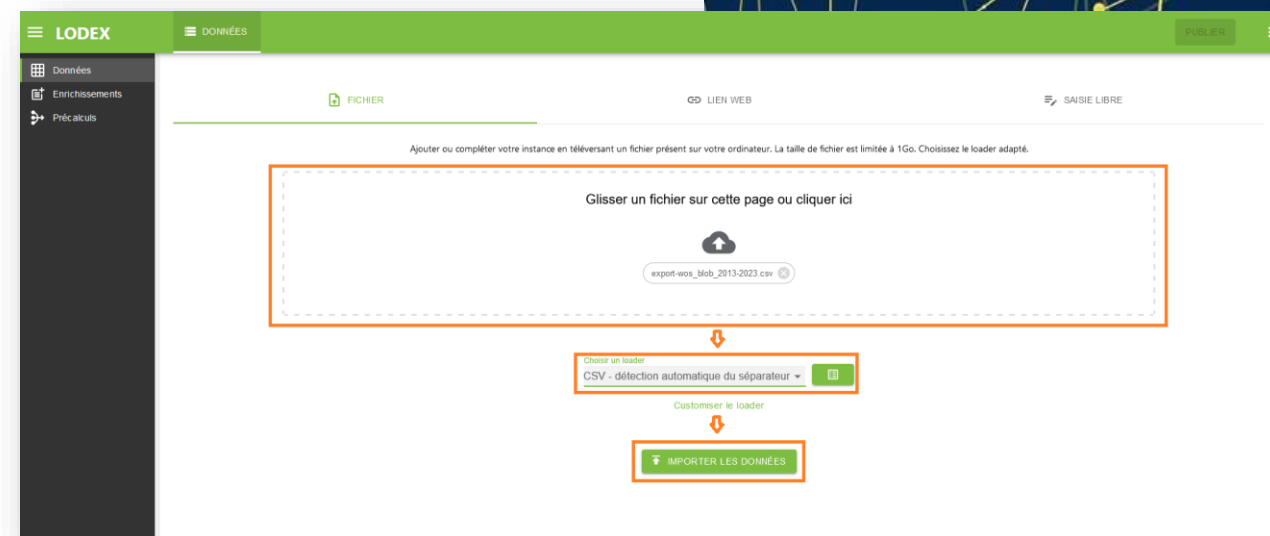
LODEX

DONNÉES

PUBLIER

Données
Enrichissements
Précalculs

FICHIER

LIEN WEB

SAISIE LIBRE

Ajouter ou compléter votre instance en téléversant un fichier présent sur votre ordinateur. La taille de fichier est limitée à 1Go. Choisissez le loader adapté.

Glisser un fichier sur cette page ou cliquer ici

export-wos_blob_2013-2023.csv

Choisir un loader
CSV - détection automatique du séparateur

Customiser le loader

IMPORTER LES DONNÉES